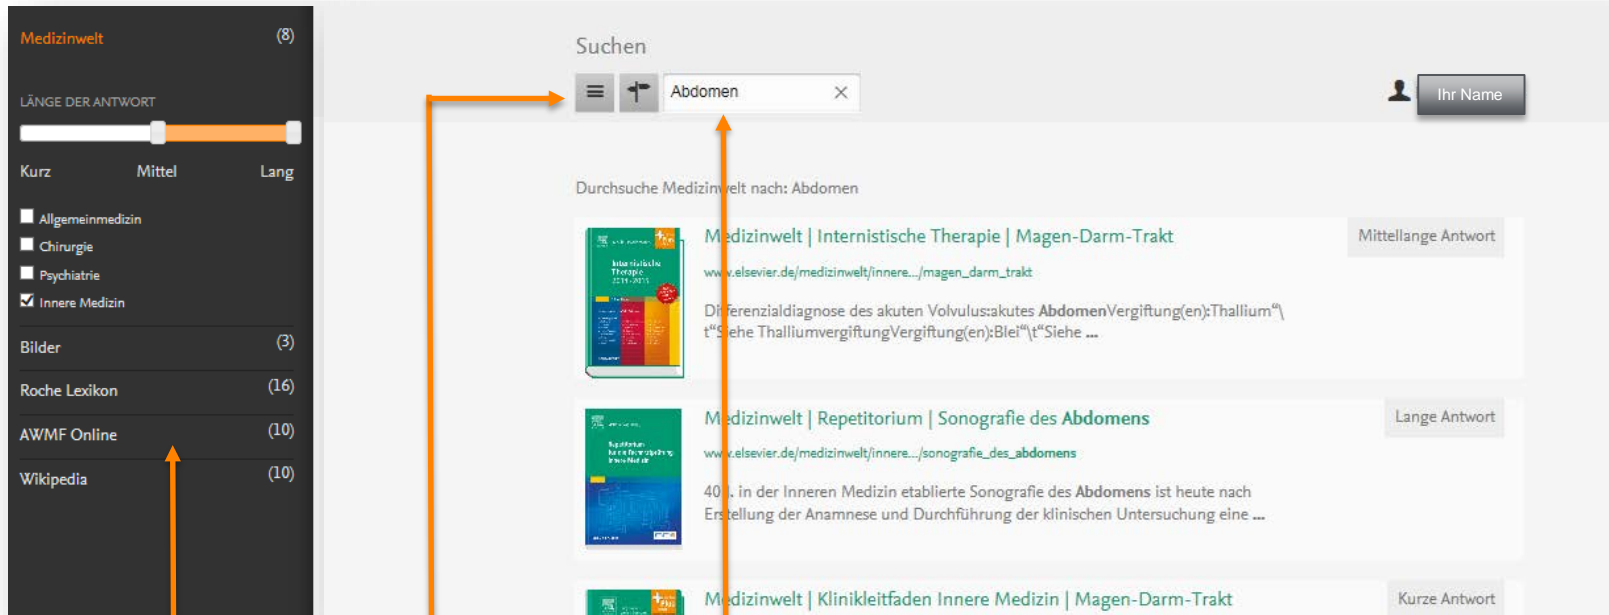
Medizinwelt (8)

LÄNGE DER ANTWORT

Kurz Mittel Lang

Allgemeinmedizin
Chirurgie
Psychiatrie
Innere Medizin

Bilder (3)

Roche Lexikon (16)

AWMF Online (10)

Wikipedia (10)

Suchen

Abdomen

Ihr Name

Durchsuche Medizinwelt nach: Abdomen

Medizinwelt | Internistische Therapie | Magen-Darm-Trakt

Mittellange Antwort

www.elsevier.de/medizinwelt/innere.../magen_darm_trakt

Differenzialdiagnose des akuten Volvulus:akutes AbdomenVergiftung(en):Thallium"\t"Siehe ThalliumvergiftungVergiftung(en):Blei"\t"Siehe ...

Medizinwelt | Repetitorium | Sonografie des Abdomens

Lange Antwort

www.elsevier.de/medizinwelt/innere.../sonografie_des_abdomens

40 J. in der Inneren Medizin etablierte Sonografie des Abdomens ist heute nach Erstellung der Anamnese und Durchführung der klinischen Untersuchung eine ...

Medizinwelt | Klinikleitfaden Innere Medizin | Magen-Darm-Trakt

Kurze Antwort